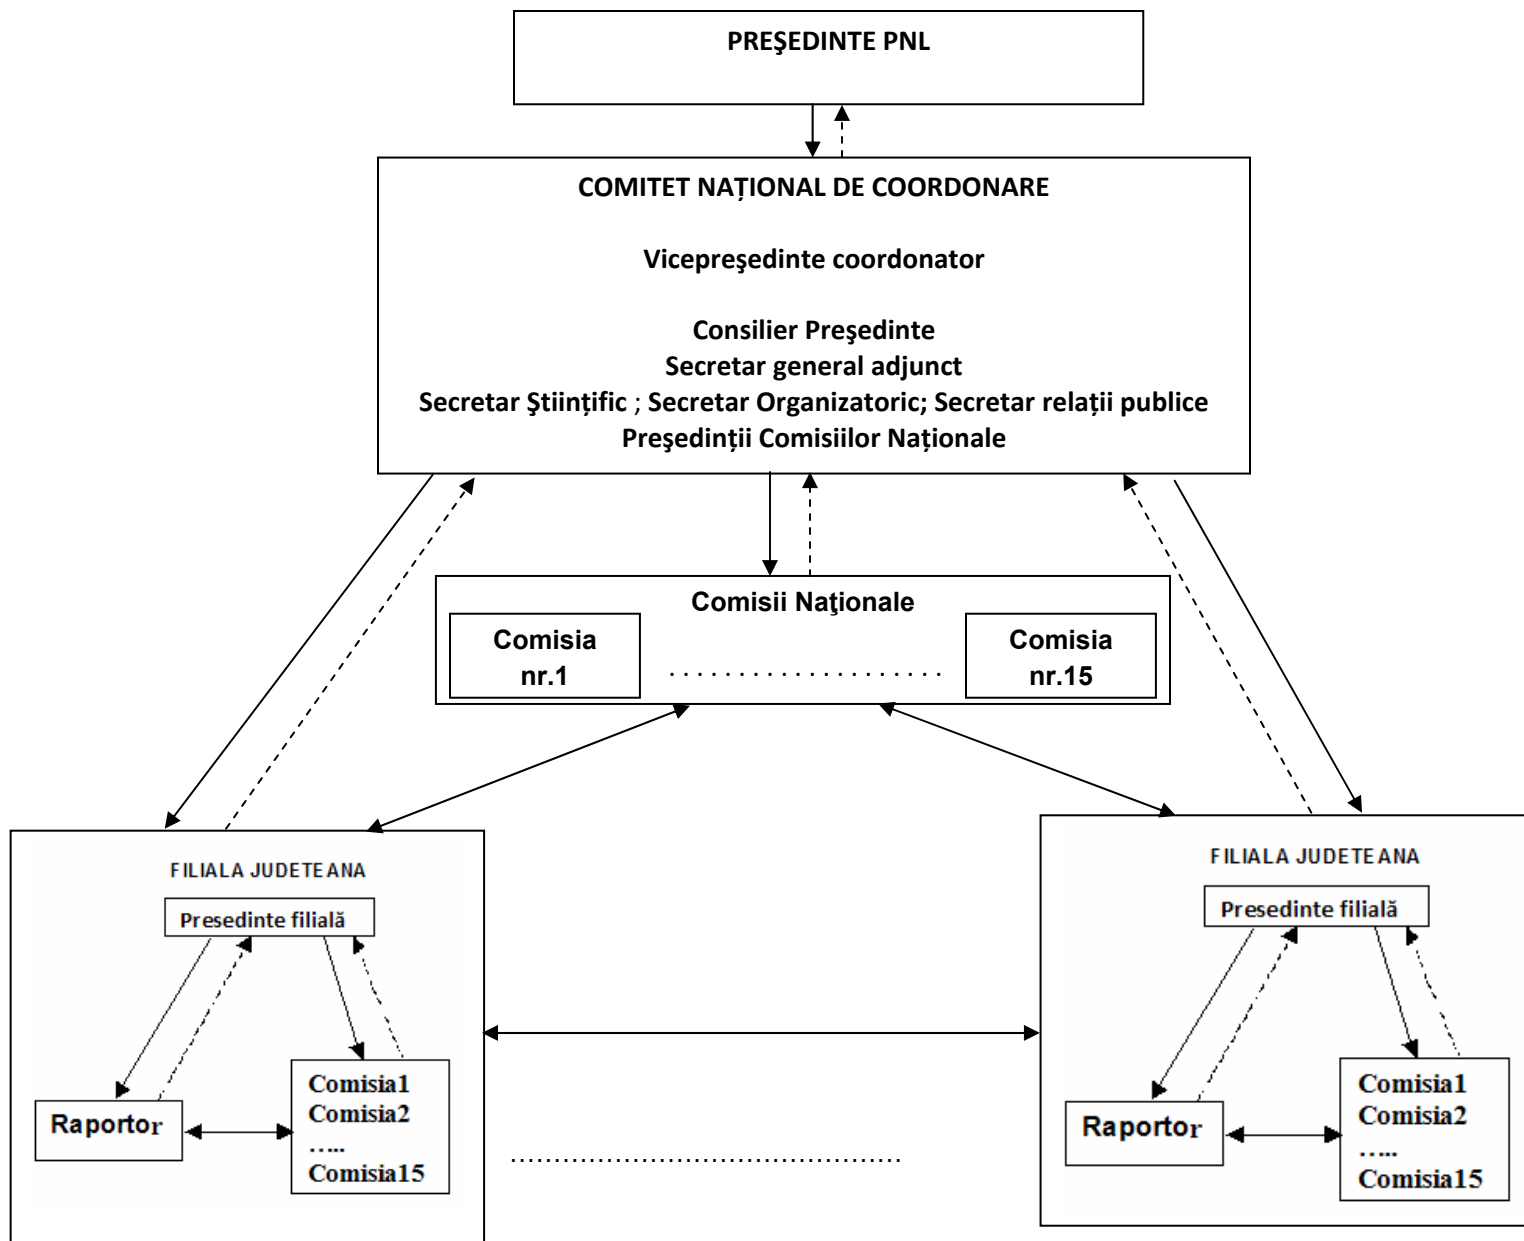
PREŞEDINTE PNL

COMITET NAȚIONAL DE COORDONARE

Vicepreşedinte coordonator

Consilier Preşedinte
Secretar general adjunct
Secretar Ştiințific ; Secretar Organizatoric; Secretar relații publice
Preşedinții Comisiilor Naționale

Comisii Naţionale

Comisia nr.1

.....................

Comisia nr.15

FILIALA JUDETEANA

Presedinte filială

Raportor

Comisia1
Comisia2
.....
Comisia15

.......................................

FILIALA JUDETEANA

Presedinte filială

Raportor

Comisia1
Comisia2
.....
Comisia15